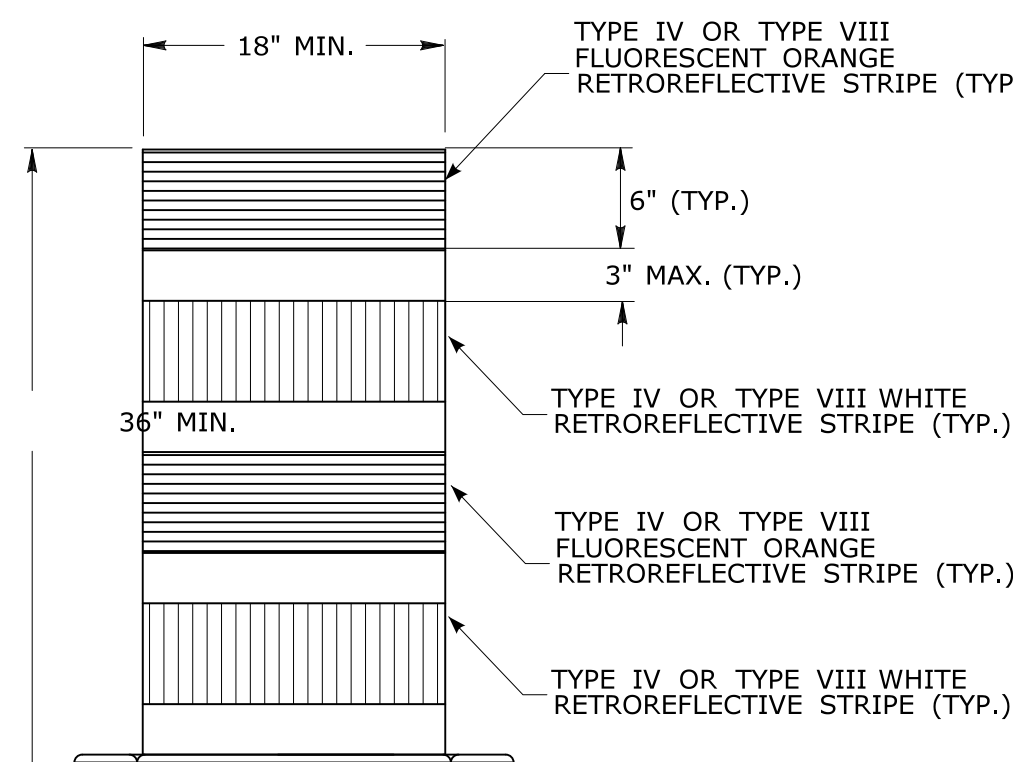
18" MIN.

TYPE IV OR TYPE VIII FLUORESCENT ORANGE RETROREFLECTIVE STRIPE (TYP

6" (TYP.)

3" MAX. (TYP.)

TYPE IV OR TYPE VIII WHITE RETROREFLECTIVE STRIPE (TYP.)

36" MIN.

TYPE IV OR TYPE VIII FLUORESCENT ORANGE RETROREFLECTIVE STRIPE (TYP.)

TYPE IV OR TYPE VIII WHITE RETROREFLECTIVE STRIPE (TYP.)